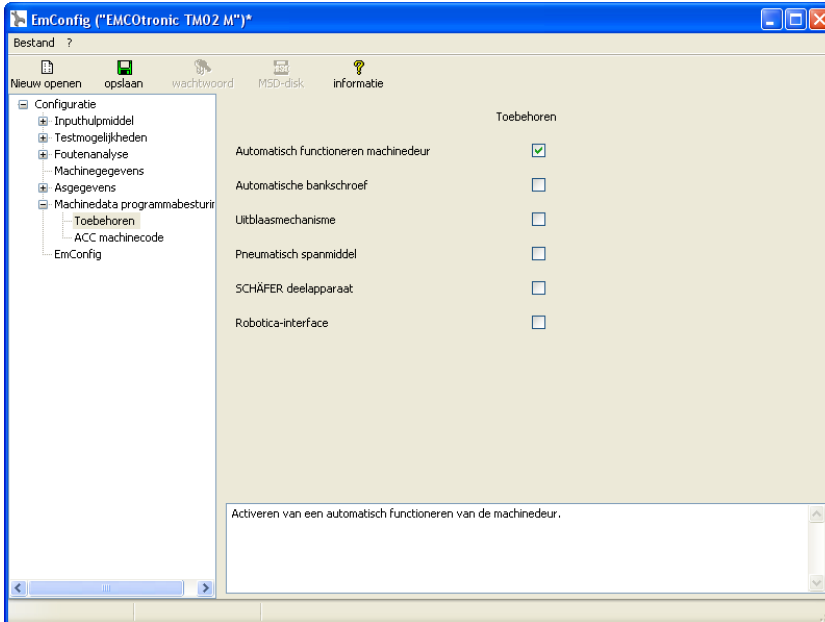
EmConfig ("EMCOtronic TM02 M")*

Bestand ?

Nieuw openen opslaan wachtwoord MSD-disk informatie

Configuratie
Inputhulpmiddel
Testmogelijkheden
Foutenanalyse
Machinegegevens
Asgegevens
Machinedata programmabesturir
Toebehoren
ACC machinecode
EmConfig

Toebehoren

Automatisch functioneren machinedeur
Automatische bankschroef
Uitblaasmechanisme
Pneumatisch spanmiddel
SCHÄFER deelapparaat
Robotica-interface

Activeren van een automatisch functioneren van de machinedeur.